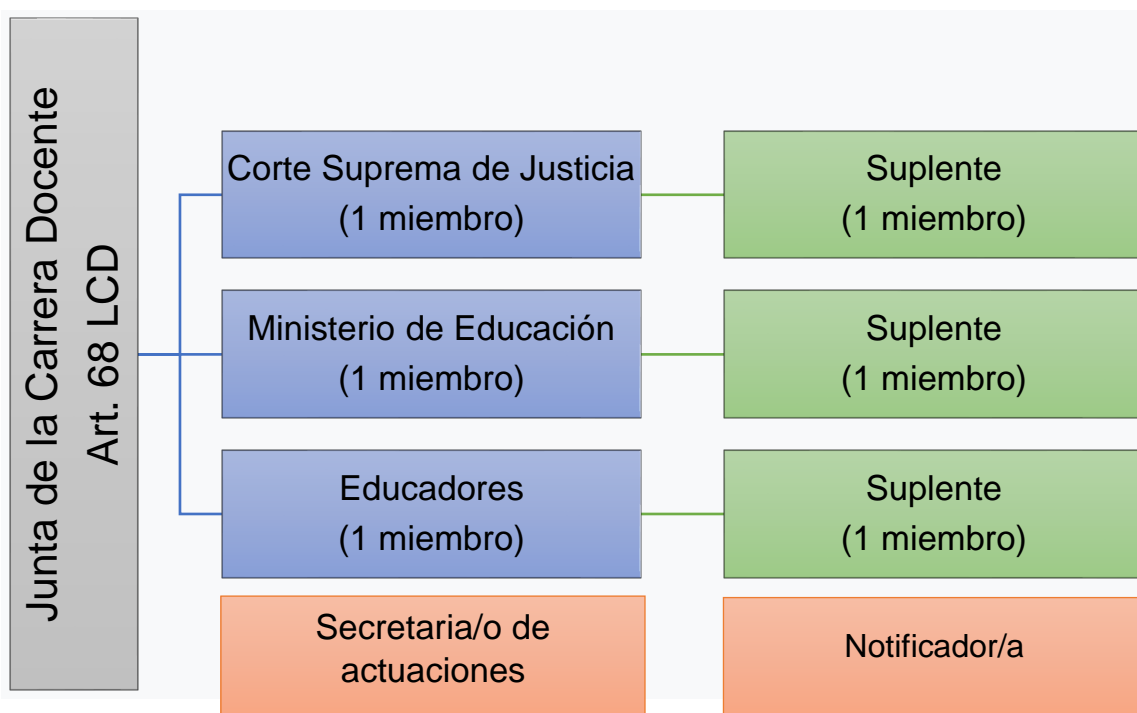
Junta de la Carrera Docente
Art. 68 LCD

Corte Suprema de Justicia
(1 miembro)

Suplente
(1 miembro)

Ministerio de Educación
(1 miembro)

Suplente
(1 miembro)

Educadores
(1 miembro)

Suplente
(1 miembro)

Secretaria/o de actuaciones

Notificador/a